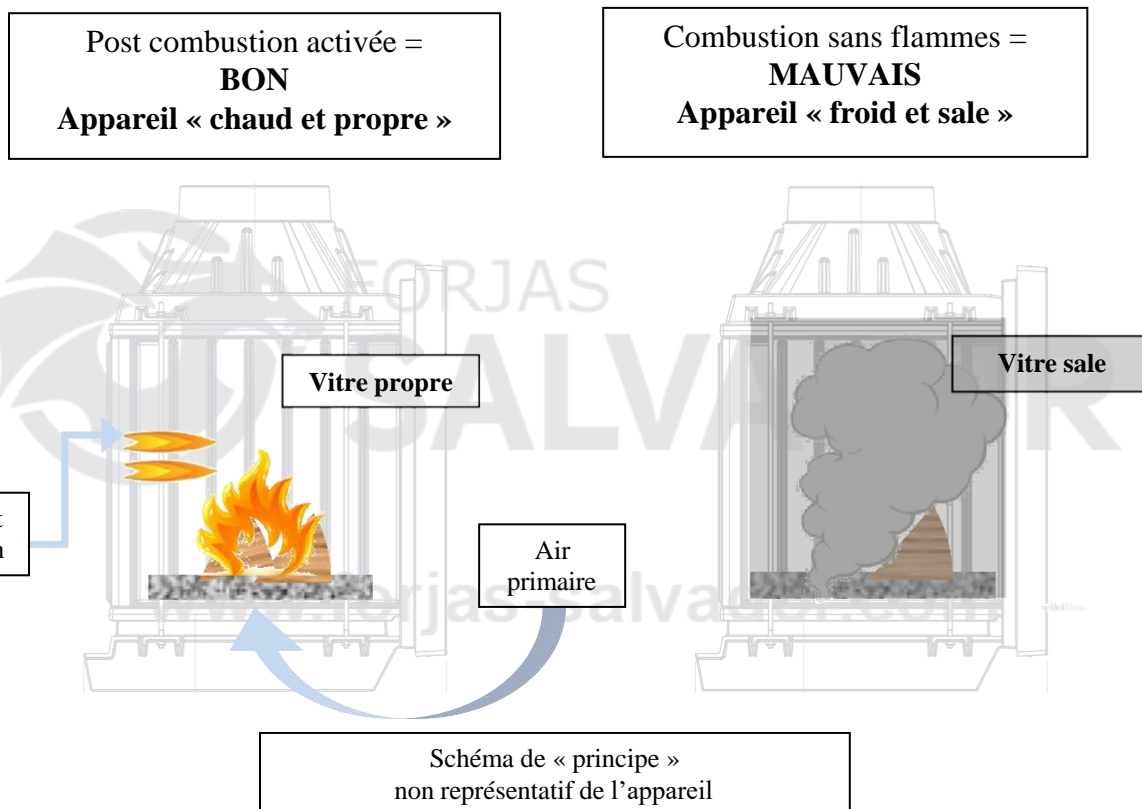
Post combustion activée =
**BON**
**Appareil « chaud et propre »**

Combustion sans flammes =
**MAUVAIS**
**Appareil « froid et sale »**

FORJAS SALVADOR

**Vitre propre**

**Vitre sale**

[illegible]t
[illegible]n

Air primaire

www.forjas-salvador.com

Schéma de « principe »
non représentatif de l'appareil